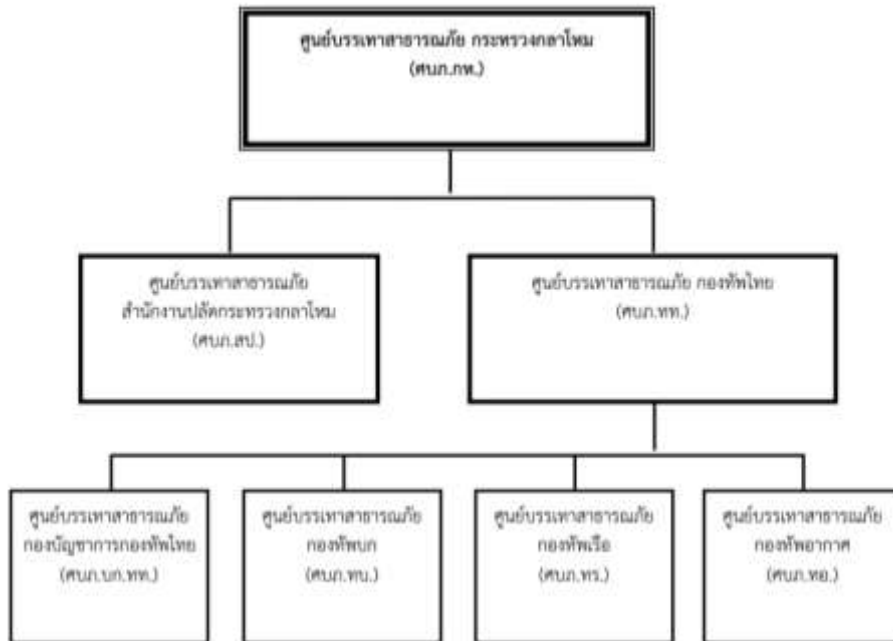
ศูนย์บรรเทาสาธารณภัย กระทรวงกลาโหม
(ศบภ.กห.)

ศูนย์บรรเทาสาธารณภัย
สำนักงานปลัดกระทรวงกลาโหม
(ศบภ.สป.)

ศูนย์บรรเทาสาธารณภัย กองทัพไทย
(ศบภ.ทท.)

ศูนย์บรรเทาสาธารณภัย
กองบัญชาการกองทัพไทย
(ศบภ.บก.ทท.)

ศูนย์บรรเทาสาธารณภัย
กองทัพบก
(ศบภ.ทบ.)

ศูนย์บรรเทาสาธารณภัย
กองทัพเรือ
(ศบภ.ทร.)

ศูนย์บรรเทาสาธารณภัย
กองทัพอากาศ
(ศบภ.ทอ.)